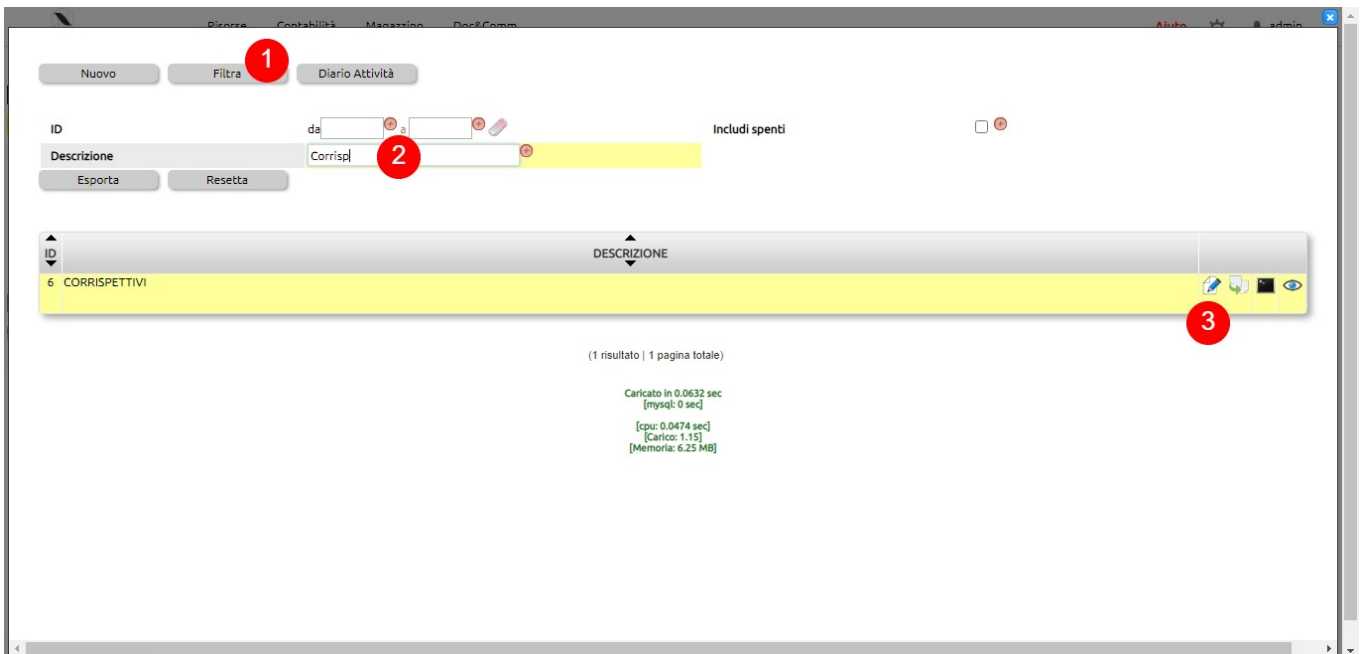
Risorse Contabilità Magazzino Doc&Comm Aiuto admin

Nuovo Filtra 1 Diario Attività

ID da a

Includi spenti

Descrizione Corrisp 2

Esporta Resetta

| ID | DESCRIZIONE | |
|---|---|---|
| 6 | CORRISPETTIVI | |

3

(1 risultato | 1 pagina totale)

Caricato in 0.0632 sec
[mysql: 0 sec]

[cpu: 0.0474 sec]
[Carico: 1.15]
[Memoria: 6.25 MB]